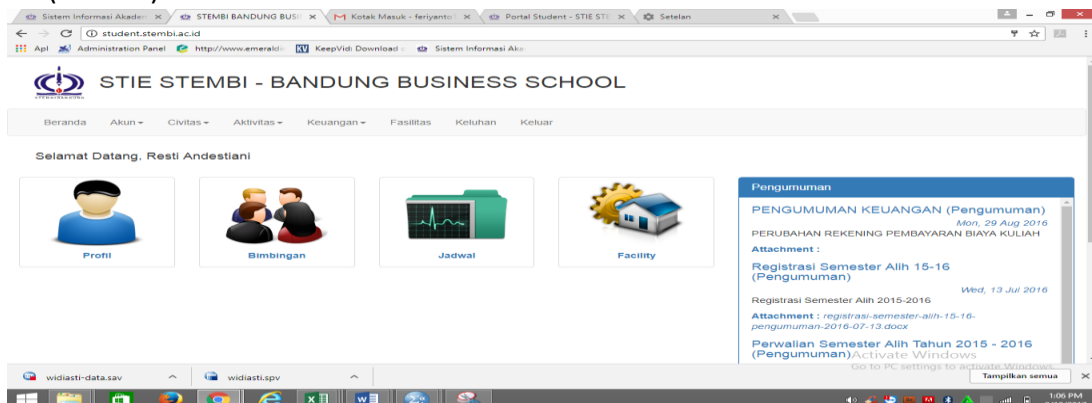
Sistem Informasi Akade ×
STEMBI BANDUNG BUSI ×
Kotak Masuk - feriyanto ×
Portal Student - STIE STE ×
Setelan ×

student.stembi.ac.id

Apl
Administration Panel
http://www.emerald
KeepVid: Download
Sistem Informasi Aka

STIE STEMBI - BANDUNG BUSINESS SCHOOL

Beranda
Akun
Civitas
Aktivitas
Keuangan
Fasilitas
Keluhan
Keluar

Selamat Datang, Resti Andestiani

Profil
Bimbingan
Jadwal
Facility

Pengumuman

PENGUMUMAN KEUANGAN (Pengumuman)
Mon, 29 Aug 2016
PERUBAHAN REKENING PEMBAYARAN BIAYA KULIAH
Attachment :

Registrasi Semester Alih 15-16 (Pengumuman)
Wed, 13 Jul 2016
Registrasi Semester Alih 2015-2016
Attachment : registrasi-semester-alih-15-16-pengumuman-2016-07-13.docx

Perwalian Semester Alih Tahun 2015 - 2016 (Pengumuman)

Activate Windows
Go to PC settings to activate Windows.

widiasti-data.sav
widiasti.spv
Tampilkan semua

1:06 PM